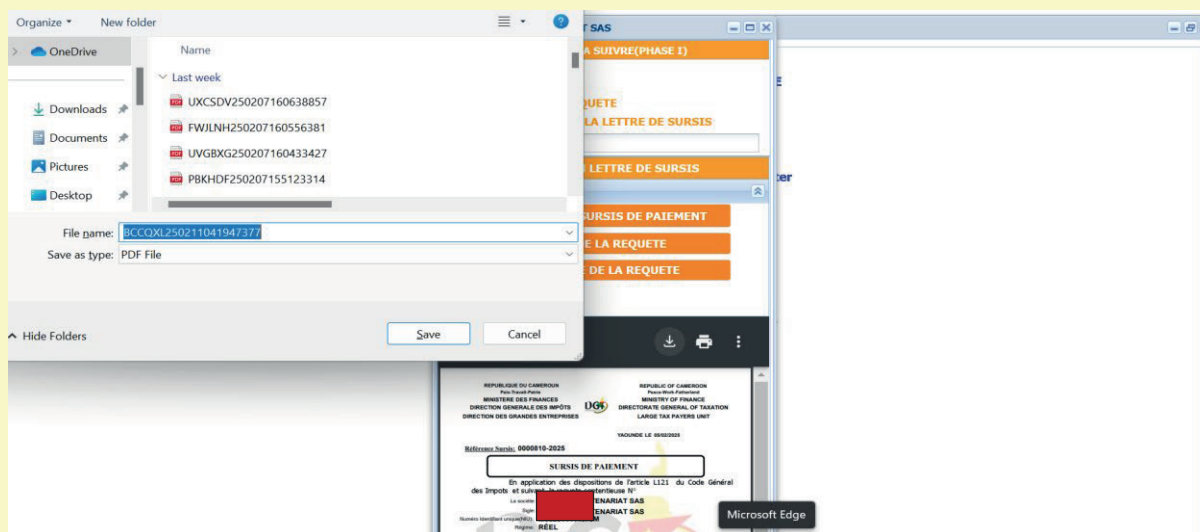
Organize ▾ New folder

OneDrive
Downloads
Documents
Pictures
Desktop

Name
Last week
UXCSDV250207160638857
FWJLNH250207160556381
UVGBXG250207160433427
PBKHDF250207155123314

File name: BCCQXL250211041947377
Save as type: PDF File

Hide Folders
Save
Cancel

SAS
A SUIVRE(PHASE I)
QUETE
LA LETTRE DE SURSIS
LETTRE DE SURSIS
SURSIS DE PAIEMENT
LA REQUETE
DE LA REQUETE
ter

REPUBLIQUE DU CAMEROUN
Paix-Travail-Patrie
MINISTERE DES FINANCES
DIRECTION GENERALE DES IMPÔTS
DIRECTION DES GRANDES ENTREPRISES
REPUBLIC OF CAMEROON
Peace-Work-Fatherland
MINISTRY OF FINANCE
DIRECTORATE GENERAL OF TAXATION
LARGE TAX PAYERS UNIT
DGI
YAOUNDE LE 05/02/2025
Référence Sursis: 0000810-2025
SURSIS DE PAIEMENT
En application des dispositions de l'article L121 du Code Général des Impots et suivant la requete contentieuse N°
La société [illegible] TENARIAT SAS
Sigle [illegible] TENARIAT SAS
Numéro Identifiant unique(NIU) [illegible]
Régime RÉEL

Microsoft Edge